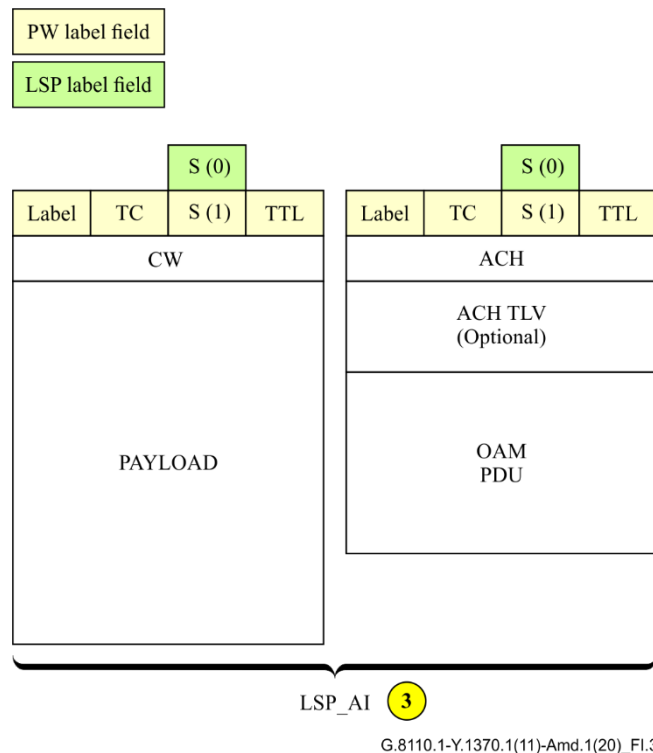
PW label field

LSP label field

S (0)

| Label | TC | S (1) | TTL |
|---|---|---|---|

CW

PAYLOAD

S (0)

| Label | TC | S (1) | TTL |
|---|---|---|---|

ACH

ACH TLV (Optional)

OAM PDU

LSP_AI 3

G.8110.1-Y.1370.1(11)-Amd.1(20)_FI.3